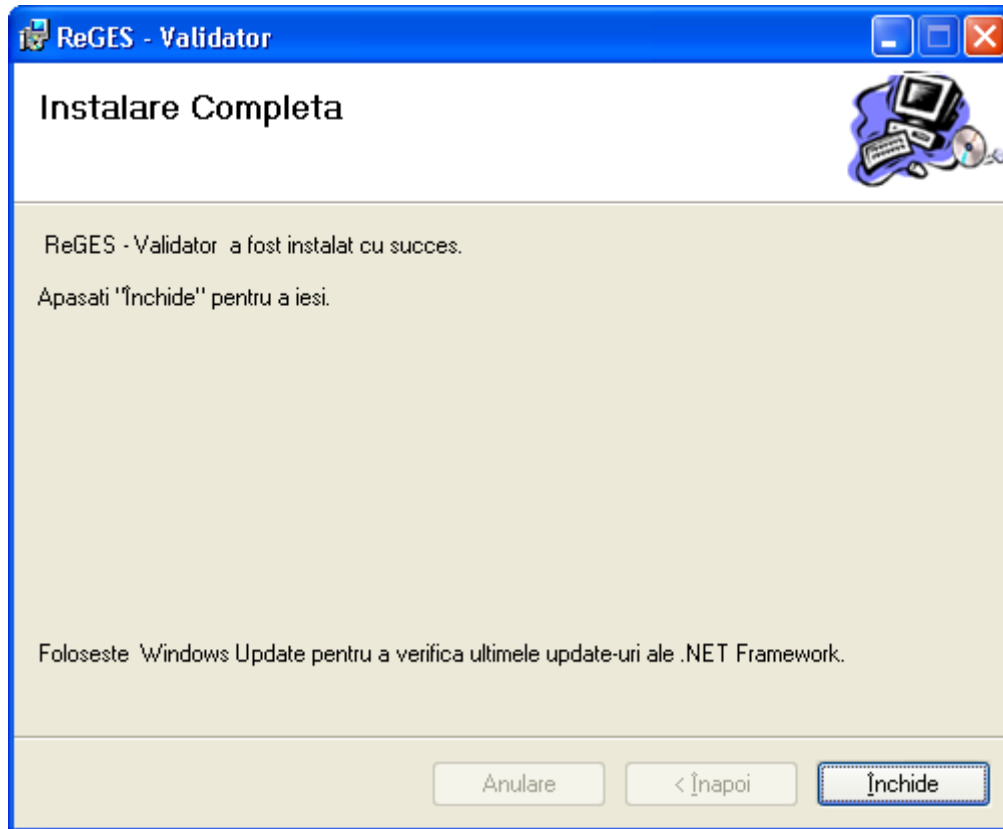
ReGES - Validator

Instalare Completa

ReGES - Validator a fost instalat cu succes.

Apasati "Închide" pentru a iesi.

Foloseste Windows Update pentru a verifica ultimele update-uri ale .NET Framework.

Anulare

< Înapoi

Închide